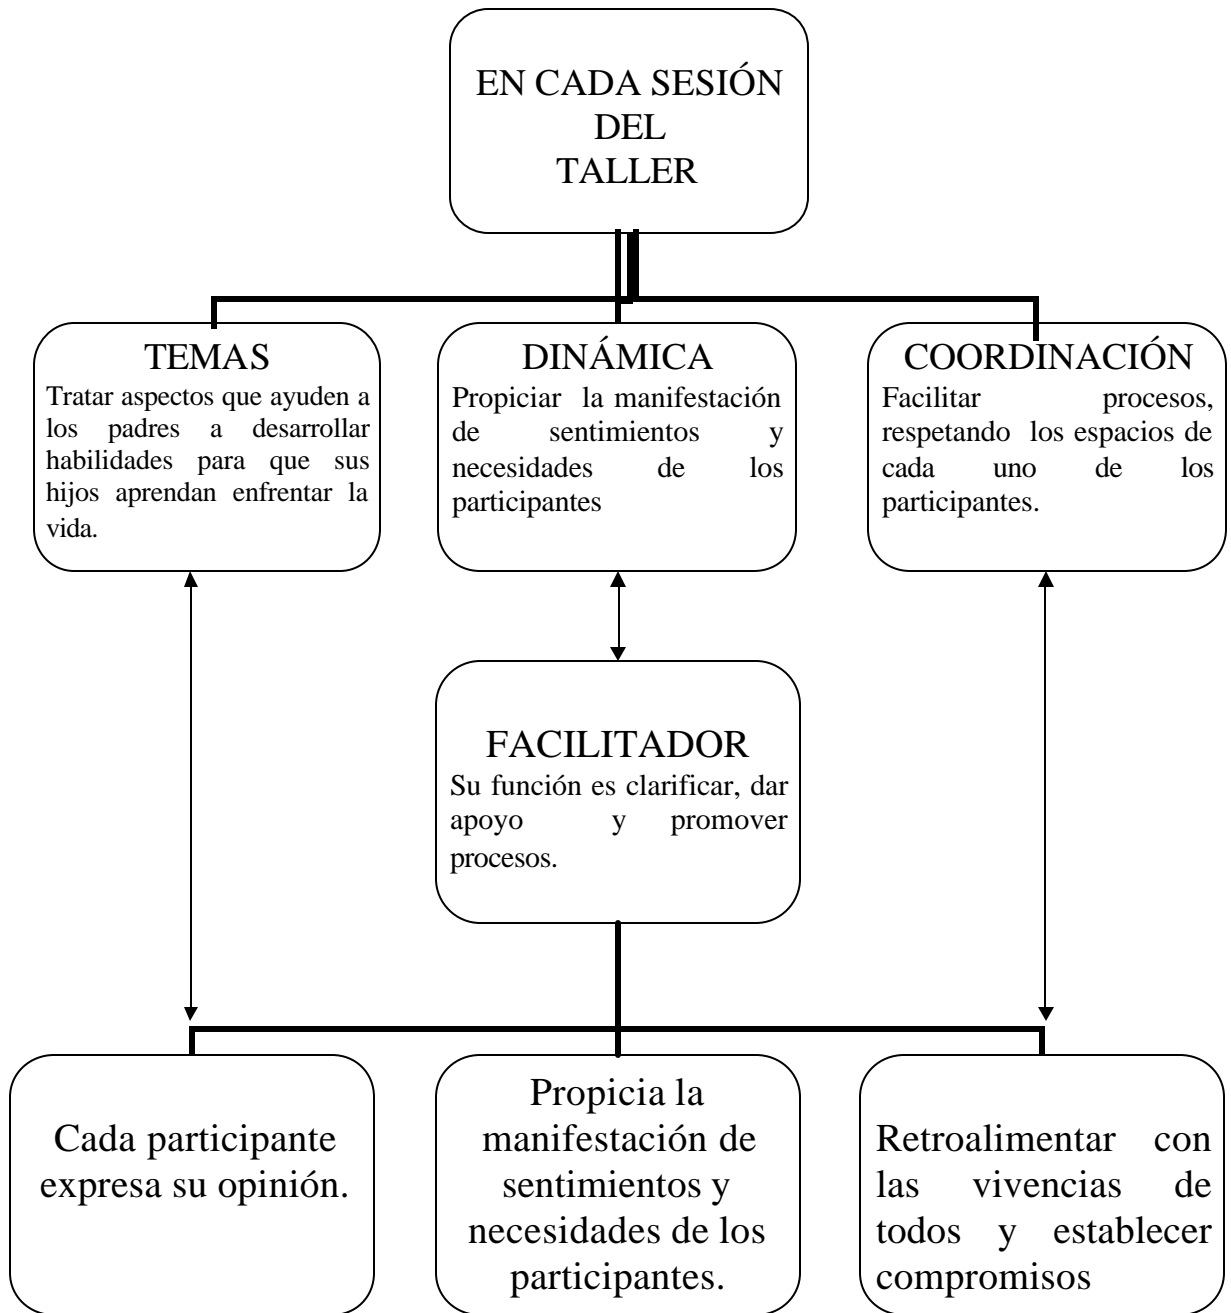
EN CADA SESIÓN DEL TALLER

TEMAS
Tratar aspectos que ayuden a los padres a desarrollar habilidades para que sus hijos aprendan enfrentar la vida.

DINÁMICA
Propiciar la manifestación de sentimientos y necesidades de los participantes

COORDINACIÓN
Facilitar procesos, respetando los espacios de cada uno de los participantes.

FACILITADOR
Su función es clarificar, dar apoyo y promover procesos.

Cada participante expresa su opinión.

Propicia la manifestación de sentimientos y necesidades de los participantes.

Retroalimentar con las vivencias de todos y establecer compromisos